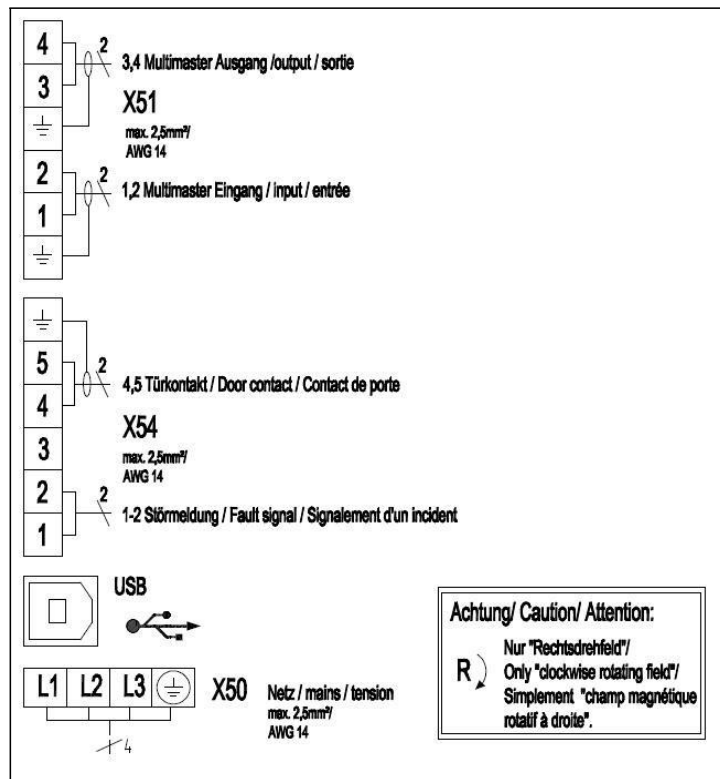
4
3
⏚
2
3,4 Multimaster Ausgang /output / sortie
X51
max. 2,5mm²/
AWG 14

2
1
⏚
2
1,2 Multimaster Eingang / input / entrée

⏚
5
4
3
2
1
2
4,5 Türkontakt / Door contact / Contact de porte
X54
max. 2,5mm²/
AWG 14
2
1-2 Störmeldung / Fault signal / Signalement d'un incident

USB

L1 L2 L3 ⏚ X50 Netz / mains / tension
max. 2,5mm²/
AWG 14
4

Achtung/ Caution/ Attention:
R
Nur "Rechtsdrehfeld"/
Only "clockwise rotating field"/
Simplement "champ magnétique rotatif à droite".